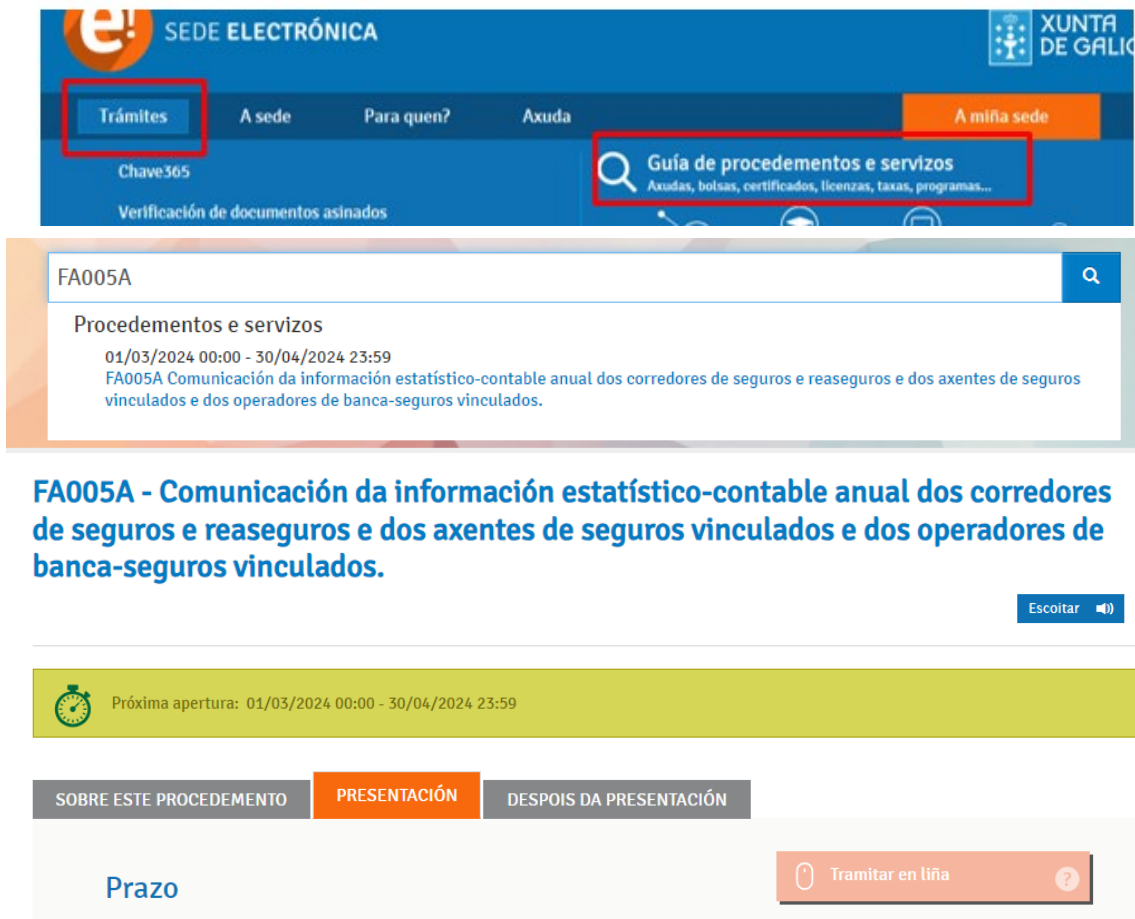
SEDE ELECTRÓNICA

XUNTA DE GALIC

Trámites
A sede
Para quen?
Axuda
A miña sede

Chave365
Verificación de documentos asinados

Guía de procedementos e servizos
Axudas, bolsas, certificados, licenzas, taxas, programas...

FA005A

Procedementos e servizos
01/03/2024 00:00 - 30/04/2024 23:59
FA005A Comunicación da información estatístico-contable anual dos corredores de seguros e reaseguros e dos axentes de seguros vinculados e dos operadores de banca-seguros vinculados.

FA005A - Comunicación da información estatístico-contable anual dos corredores de seguros e reaseguros e dos axentes de seguros vinculados e dos operadores de banca-seguros vinculados.

Escoitar

Próxima apertura: 01/03/2024 00:00 - 30/04/2024 23:59

SOBRE ESTE PROCEDEMENTO
PRESENTACIÓN
DESPOIS DA PRESENTACIÓN

Prazo

Tramitar en liña
?